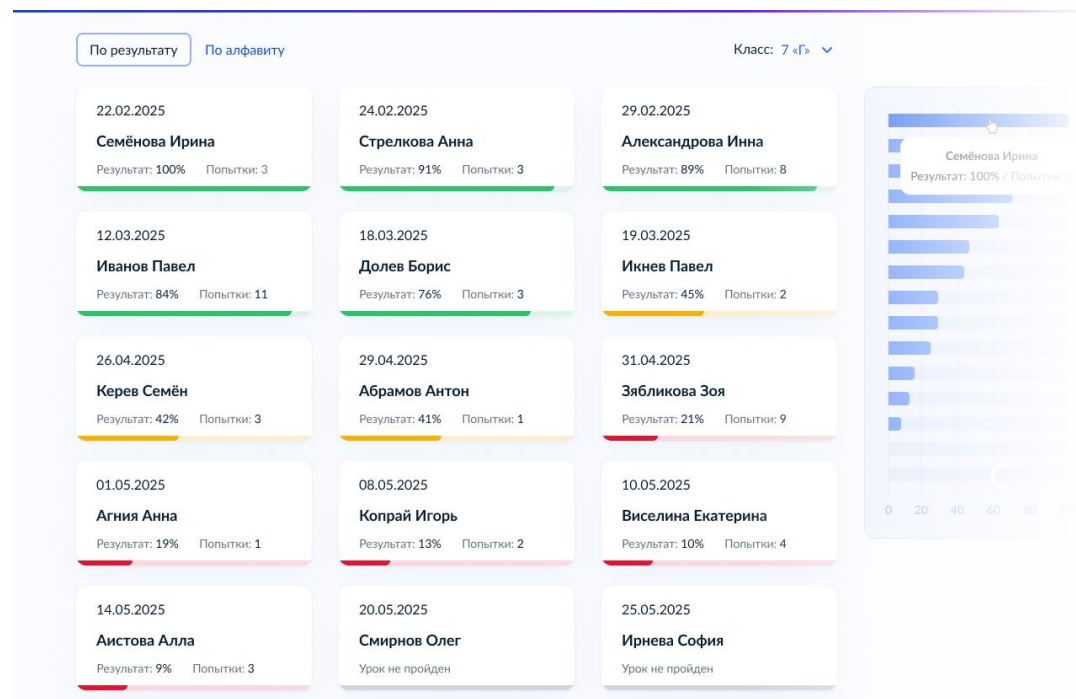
По результату По алфавиту

Класс: 7 «Г»

22.02.2025
Семёнова Ирина
Результат: 100% Попытки: 3

24.02.2025
Стрелкова Анна
Результат: 91% Попытки: 3

29.02.2025
Александрова Инна
Результат: 89% Попытки: 8

12.03.2025
Иванов Павел
Результат: 84% Попытки: 11

18.03.2025
Долев Борис
Результат: 76% Попытки: 3

19.03.2025
Икнев Павел
Результат: 45% Попытки: 2

26.04.2025
Керев Семён
Результат: 42% Попытки: 3

29.04.2025
Абрамов Антон
Результат: 41% Попытки: 1

31.04.2025
Зябликова Зоя
Результат: 21% Попытки: 9

01.05.2025
Агния Анна
Результат: 19% Попытки: 1

08.05.2025
Копрай Игорь
Результат: 13% Попытки: 2

10.05.2025
Виселина Екатерина
Результат: 10% Попытки: 4

14.05.2025
Аистова Алла
Результат: 9% Попытки: 3

20.05.2025
Смирнов Олег
Урок не пройден

25.05.2025
Ирнева София
Урок не пройден

Семёнова Ирина
Результат: 100% / Попытки: 3

0 20 40 60 80 10